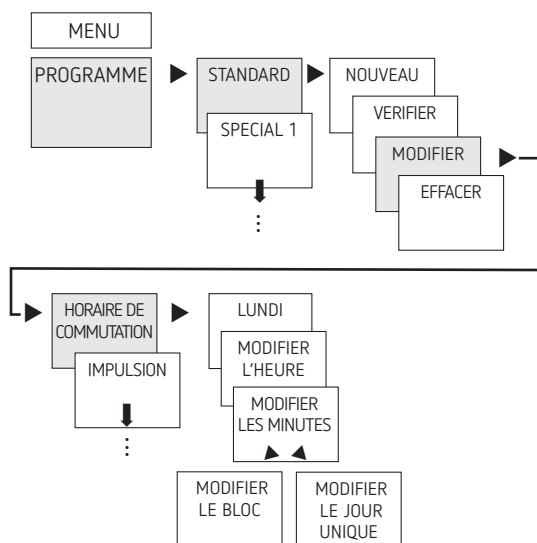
MENU

PROGRAMME

STANDARD

SPECIAL 1

⋮

NOUVEAU

VERIFIER

MODIFIER

EFFACER

HORAIRE DE COMMUTATION

IMPULSION

⋮

LUNDI

MODIFIER L'HEURE

MODIFIER LES MINUTES

MODIFIER LE BLOC

MODIFIER LE JOUR UNIQUE